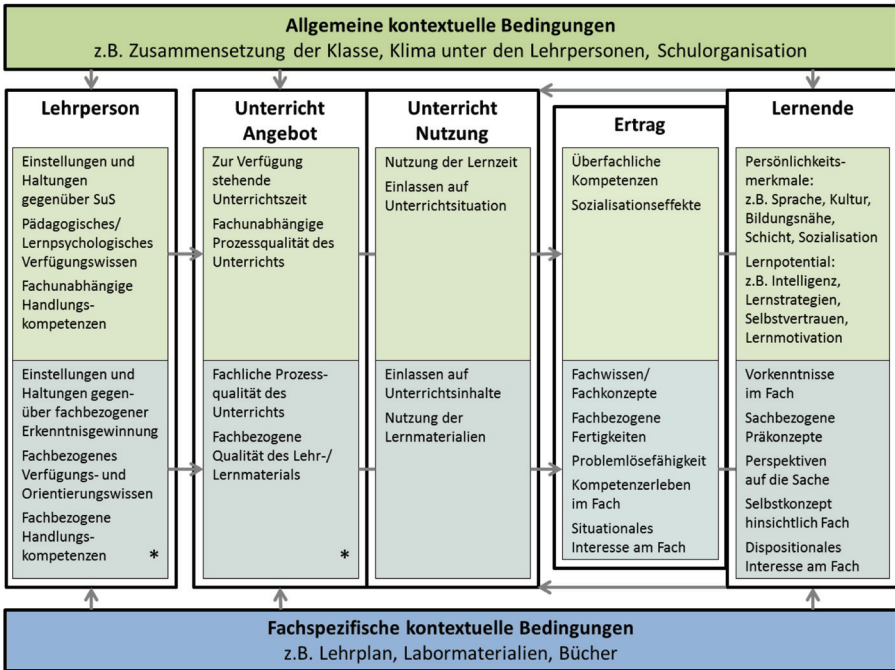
Allgemeine kontextuelle Bedingungen
z.B. Zusammensetzung der Klasse, Klima unter den Lehrpersonen, Schulorganisation

Lehrperson

Einstellungen und Haltungen gegenüber SuS

Pädagogisches/ Lernpsychologisches Verfügungswissen

Fachunabhängige Handlungskompetenzen

Einstellungen und Haltungen gegenüber fachbezogener Erkenntnisgewinnung

Fachbezogenes Verfügungs- und Orientierungswissen

Fachbezogene Handlungskompetenzen *

Unterricht Angebot

Zur Verfügung stehende Unterrichtszeit

Fachunabhängige Prozessqualität des Unterrichts

Fachliche Prozessqualität des Unterrichts

Fachbezogene Qualität des Lehr-/ Lernmaterials

*

Unterricht Nutzung

Nutzung der Lernzeit

Einlassen auf Unterrichtsituation

Einlassen auf Unterrichtsinhalte

Nutzung der Lernmaterialien

Ertrag

Überfachliche Kompetenzen

Sozialisationseffekte

Fachwissen/ Fachkonzepte

Fachbezogene Fertigkeiten

Problemlösefähigkeit

Kompetenzerleben im Fach

Situationales Interesse am Fach

Lernende

Persönlichkeitsmerkmale: z.B. Sprache, Kultur, Bildungsnähe, Schicht, Sozialisation

Lernpotential: z.B. Intelligenz, Lernstrategien, Selbstvertrauen, Lernmotivation

Vorkenntnisse im Fach

Sachbezogene Präkonzepte

Perspektiven auf die Sache

Selbstkonzept hinsichtlich Fach

Dispositionales Interesse am Fach

Fachspezifische kontextuelle Bedingungen
z.B. Lehrplan, Labormaterialien, Bücher